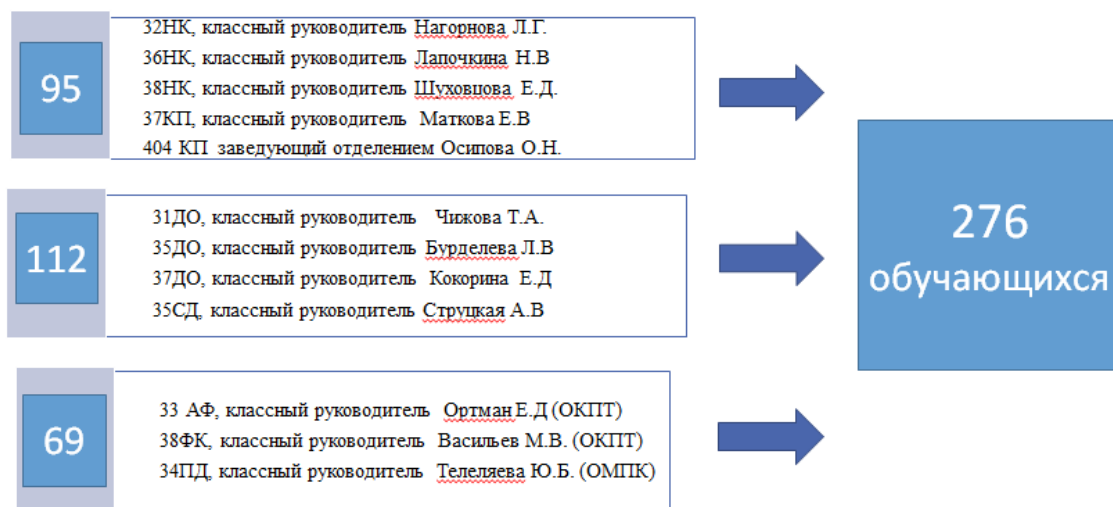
95

32НК, классный руководитель Нагорнова Л.Г.
36НК, классный руководитель Лапочкина Н.В
38НК, классный руководитель Шуховцова Е.Д.
37КП, классный руководитель Маткова Е.В
404 КП заведующий отделением Осипова О.Н.

112

31ДО, классный руководитель Чижова Т.А.
35ДО, классный руководитель Бурделева Л.В
37ДО, классный руководитель Кокорина Е.Д
35СД, классный руководитель Струцкая А.В

69

33 АФ, классный руководитель Ортман Е.Д (ОКПТ)
38ФК, классный руководитель Васильев М.В. (ОКПТ)
34ПД, классный руководитель Телеляева Ю.Б. (ОМПК)

276
обучающихся